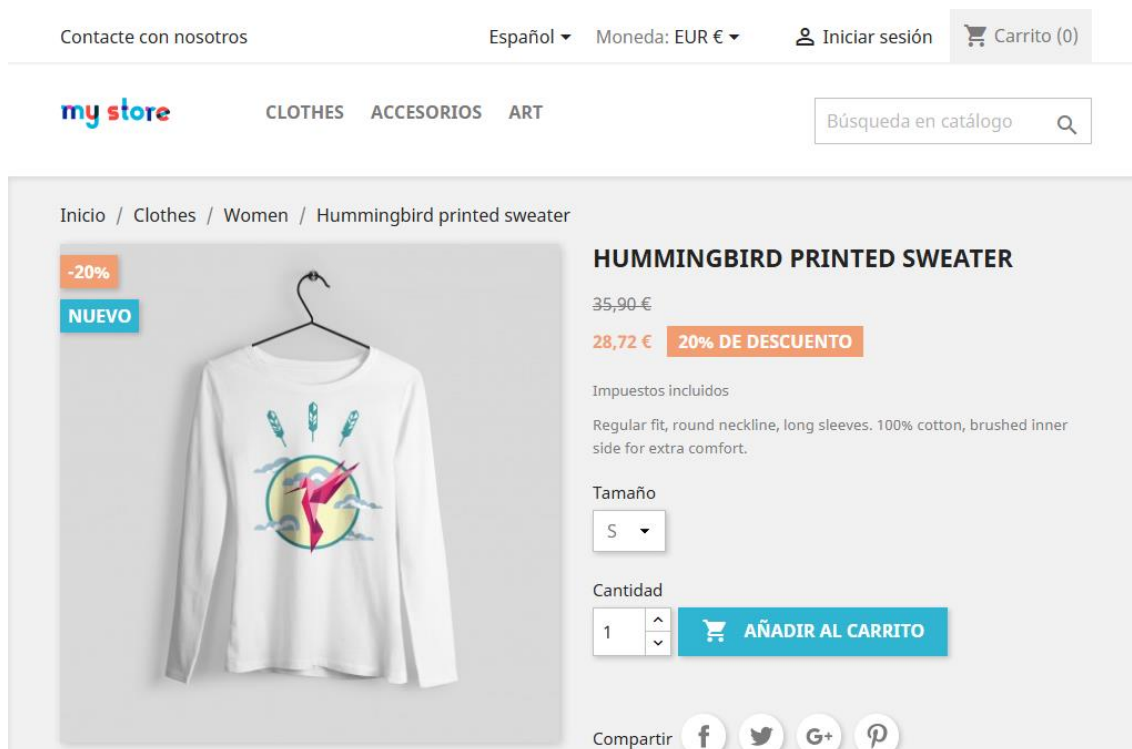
Contacte con nosotros

Español ▾ Moneda: EUR € ▾

Iniciar sesión

Carrito (0)

my store

CLOTHES ACCESORIOS ART

Búsqueda en catálogo

Inicio / Clothes / Women / Hummingbird printed sweater

-20%

NUEVO

HUMMINGBIRD PRINTED SWEATER

~~35,90 €~~

28,72 € 20% DE DESCUENTO

Impuestos incluidos

Regular fit, round neckline, long sleeves. 100% cotton, brushed inner side for extra comfort.

Tamaño

S

Cantidad

1

AÑADIR AL CARRITO

Compartir f G+